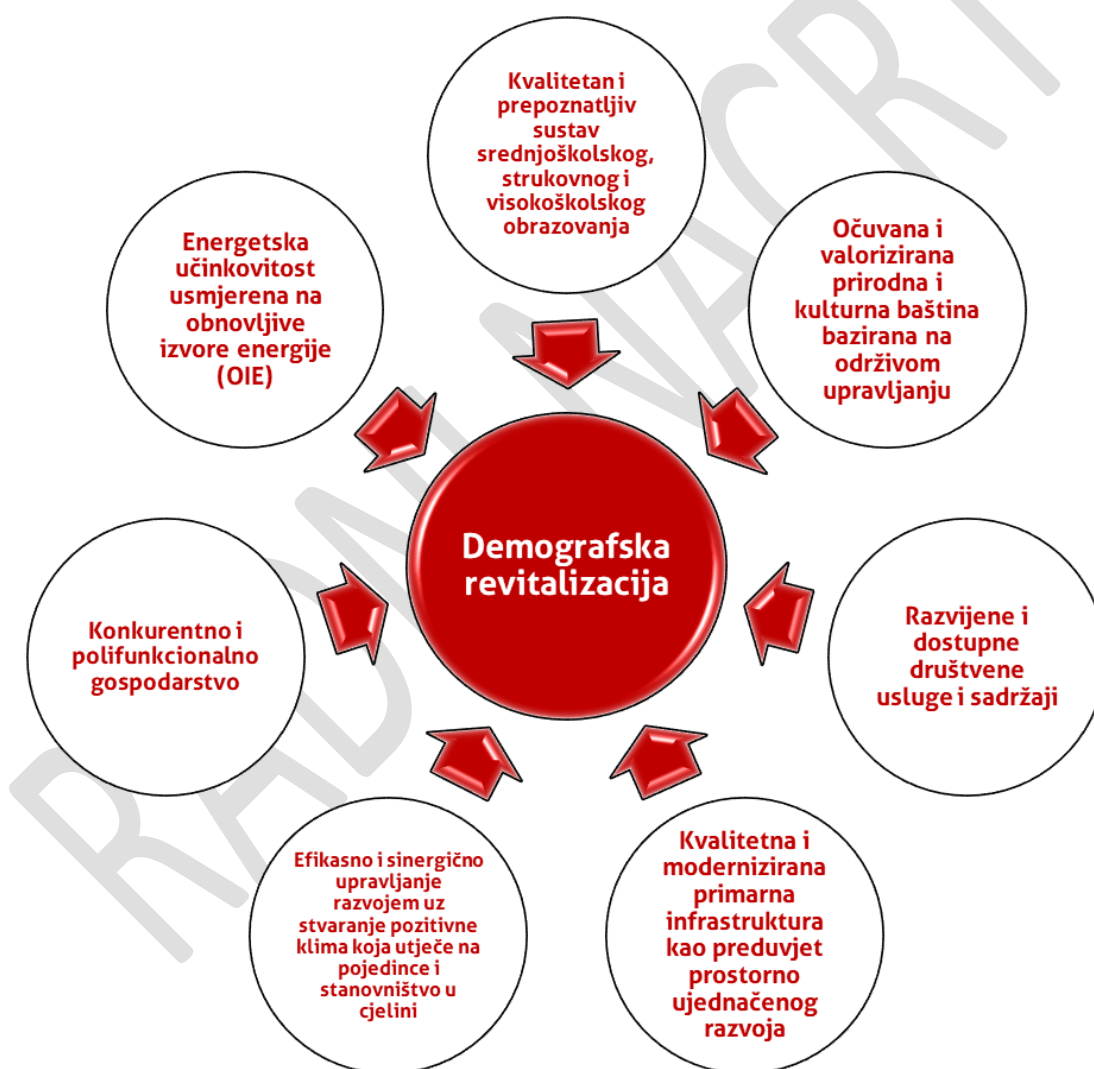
Kvalitetan i prepoznatljiv sustav srednjoškolskog, strukovnog i visokoškolskog obrazovanja

Očuvana i valorizirana prirodna i kulturna baština bazirana na održivom upravljanju

Razvijene i dostupne društvene usluge i sadržaji

Kvalitetna i modernizirana primarna infrastruktura kao preduvjet prostorno ujednačenog razvoja

Efikasno i sinergično upravljanje razvojem uz stvaranje pozitivne klima koja utječe na pojedince i stanovništvo u cjelini

Konkurentno i polifunkcionalno gospodarstvo

Energetska učinkovitost usmjerena na obnovljive izvore energije (OIE)

Demografska revitalizacija

RADNI NACRT